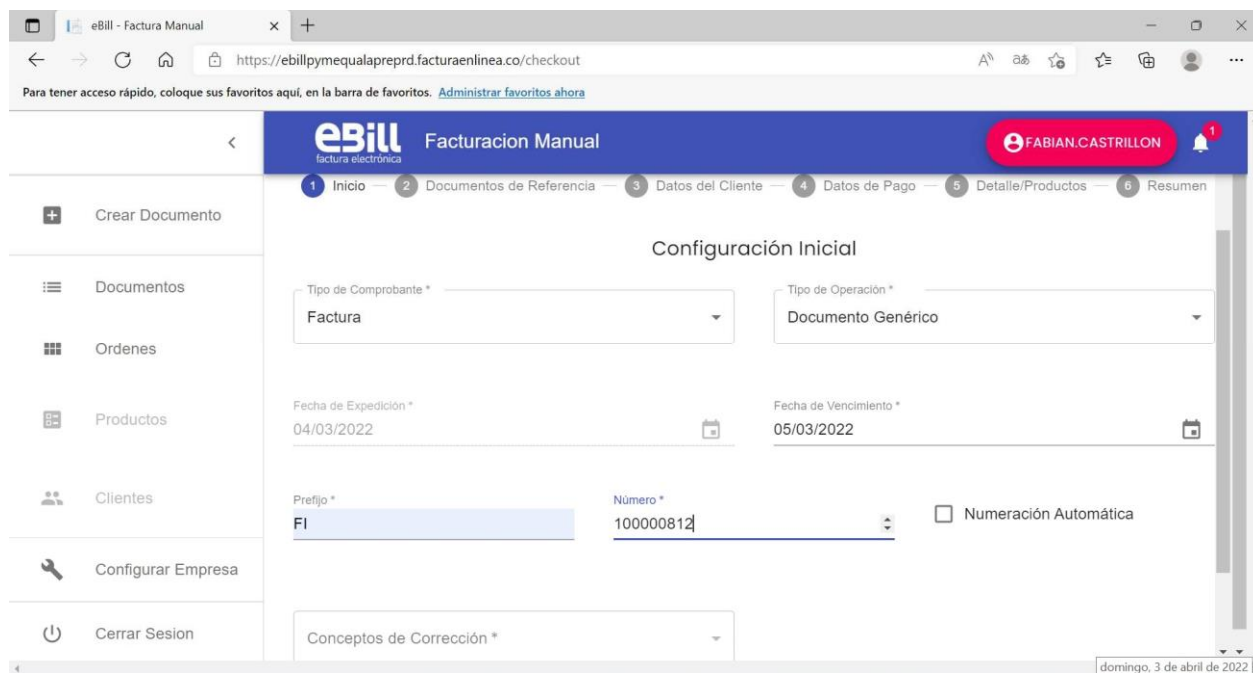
eBill - Factura Manual

https://ebillpymequalapreprd.facturaenlinea.co/checkout

Para tener acceso rápido, coloque sus favoritos aquí, en la barra de favoritos. Administrar favoritos ahora

eBill factura electrónica

Facturacion Manual

FABIAN.CASTRILLON

1

Crear Documento

Documentos

Ordenes

Productos

Clientes

Configurar Empresa

Cerrar Sesion

1 Inicio — 2 Documentos de Referencia — 3 Datos del Cliente — 4 Datos de Pago — 5 Detalle/Productos — 6 Resumen

Configuración Inicial

Tipo de Comprobante *
Factura

Tipo de Operación *
Documento Genérico

Fecha de Expedición *
04/03/2022

Fecha de Vencimiento *
05/03/2022

Prefijo *
FI

Número *
100000812

Numeración Automática

Conceptos de Corrección *

domingo, 3 de abril de 2022